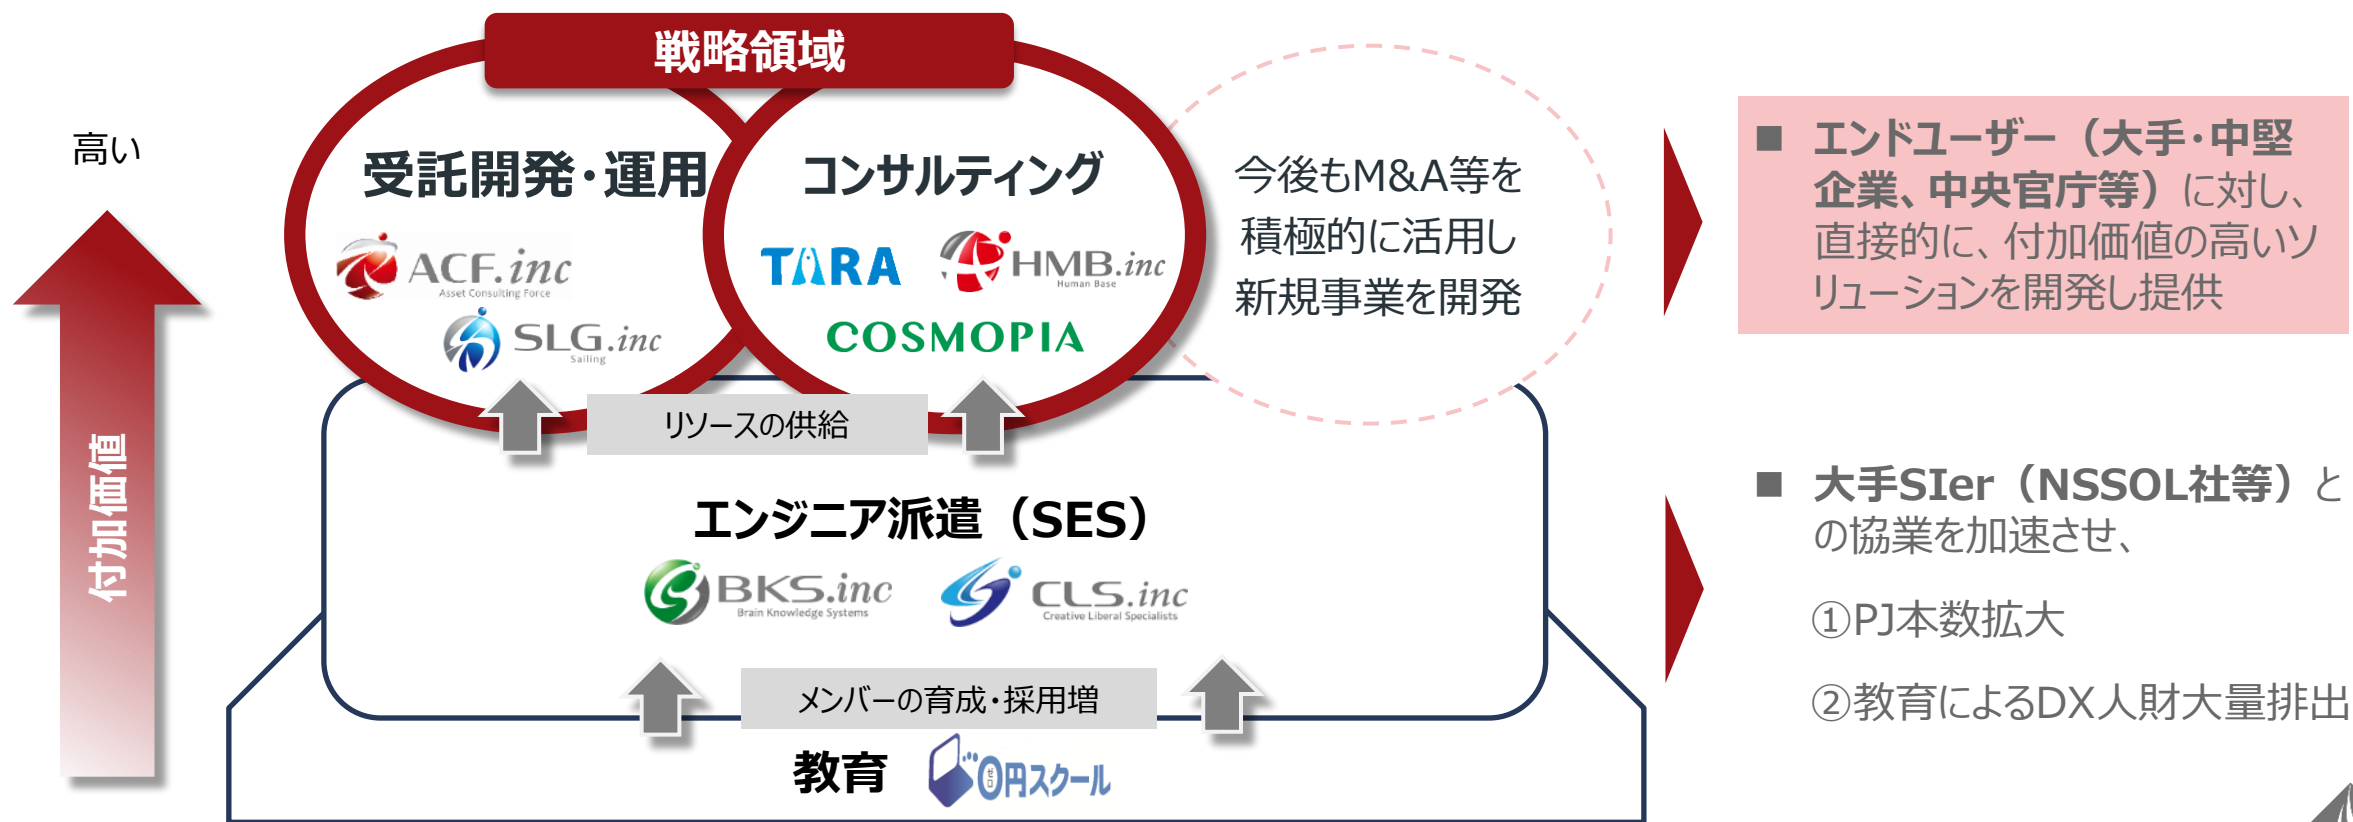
高い

付加価値

戦略領域

受託開発・運用

ACF.inc
Asset Consulting Force

SLG.inc
Sailing

コンサルティング

TARA

HMB.inc
Human Base

COSMOPIA

今後もM&A等を積極的に活用し新規事業を開発

リソースの供給

エンジニア派遣（SES）

BKS.inc
Brain Knowledge Systems

CLS.inc
Creative Liberal Specialists

メンバーの育成・採用増

教育

0円スクール

■ エンドユーザー（大手・中堅企業、中央官庁等）に対し、直接的に、付加価値の高いソリューションを開発し提供

■ 大手SIer（NSSOL社等）との協業を加速させ、

①PJ本数拡大

②教育によるDX人財大量排出